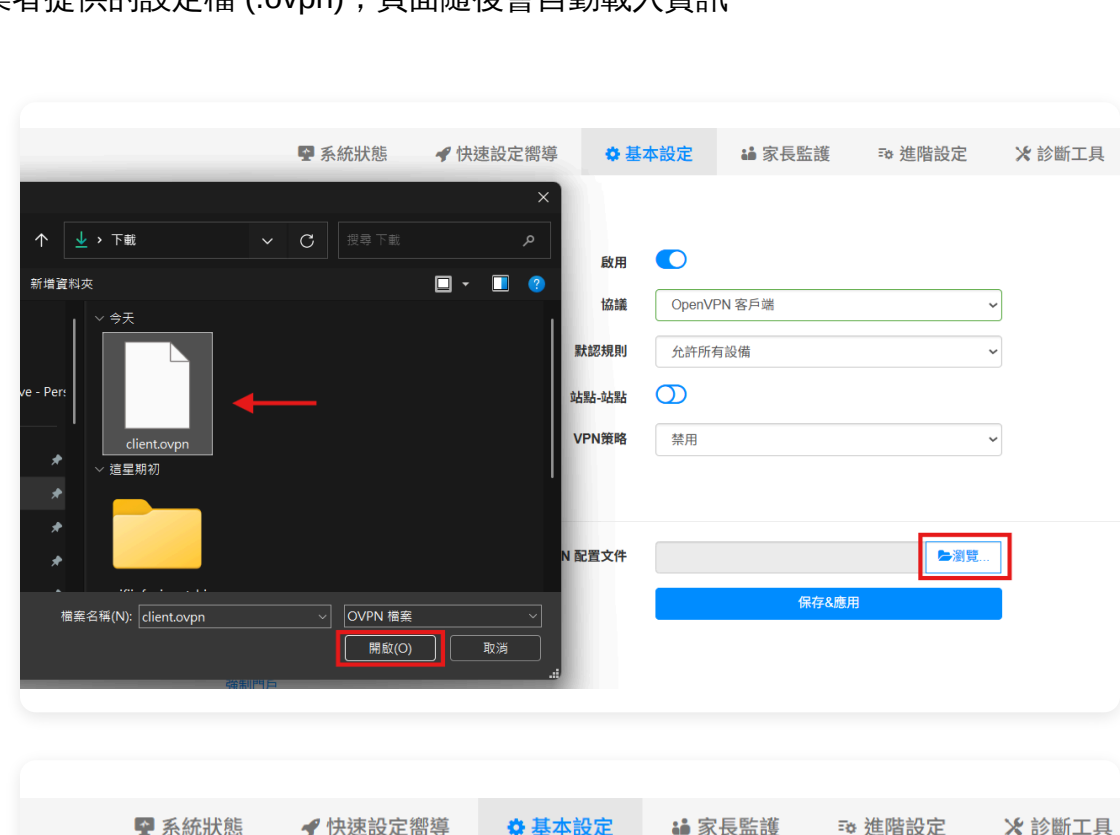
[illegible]者提供的設定檔 (.ovpn)，頁面隨後會自動載入資訊

系統狀態 快速設定嚮導 基本設定 家長監護 進階設定 診斷工具

↑ ↓ › 下載 ⌄ C 搜尋 下載

新增資料夾

今天

ve - Pers

client.ovpn

這星期初

檔案名稱(N): client.ovpn

OVPN 檔案

開啟(O) 取消

啟用

協議 OpenVPN 客戶端

默認規則 允許所有設備

站點-站點

VPN策略 禁用

N 配置文件

瀏覽...

保存&應用

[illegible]

系統狀態 快速設定嚮導 基本設定 家長監護 進階設定 診斷工具